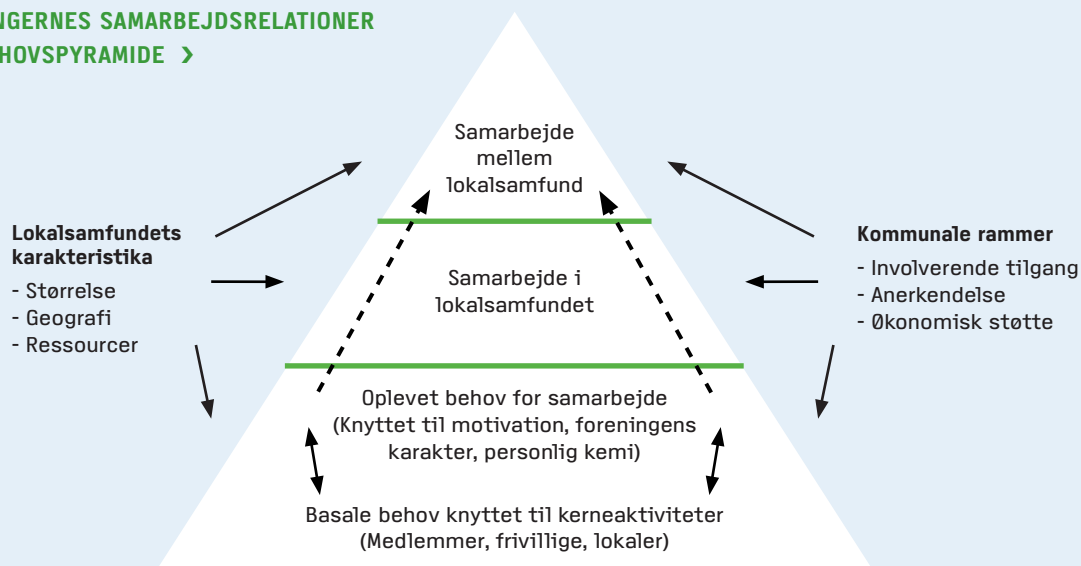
NGERNES SAMARBEJDSRELATIONER
HOVSPYRAMIDE ›

Samarbejde mellem lokalsamfund

Lokalsamfundets karakteristika
- Størrelse
- Geografi
- Ressourcer

Samarbejde i lokalsamfundet

Kommunale rammer
- Involverende tilgang
- Anerkendelse
- Økonomisk støtte

Oplevet behov for samarbejde (Knyttet til motivation, foreningens karakter, personlig kemi)

Basale behov knyttet til kerneaktiviteter (Medlemmer, frivillige, lokaler)